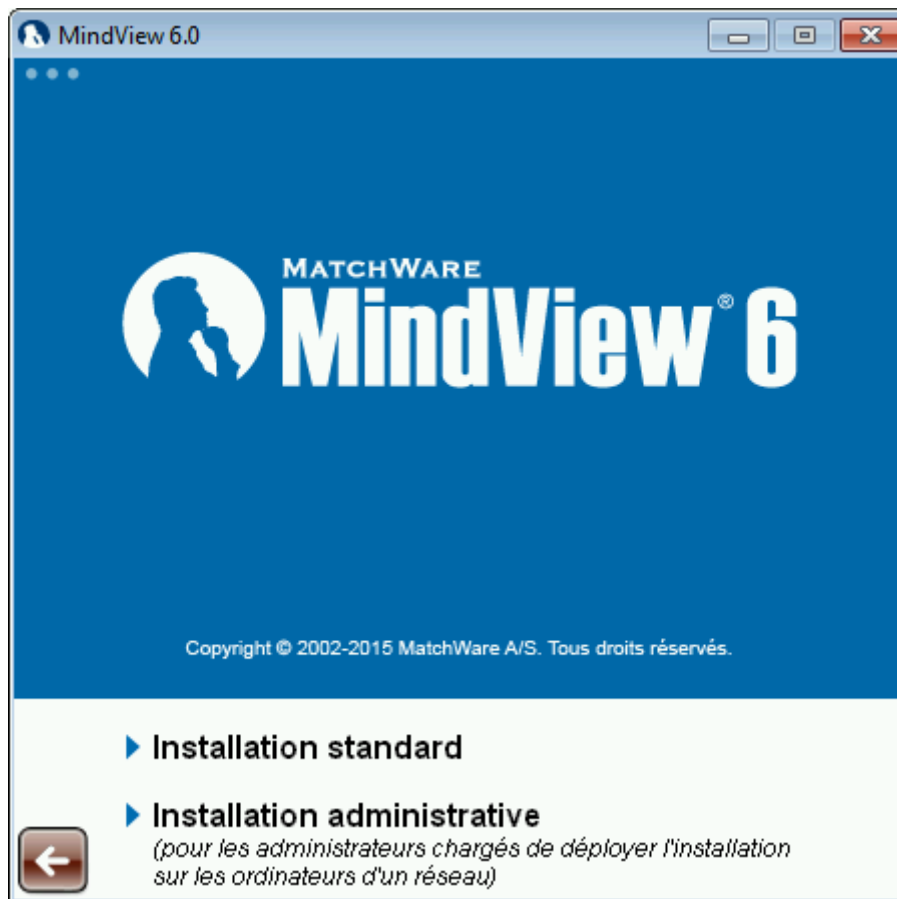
MindView 6.0

MATCHWARE
MindView® 6

Copyright © 2002-2015 MatchWare A/S. Tous droits réservés.

Installation standard

Installation administrative
(pour les administrateurs chargés de déployer l'installation sur les ordinateurs d'un réseau)